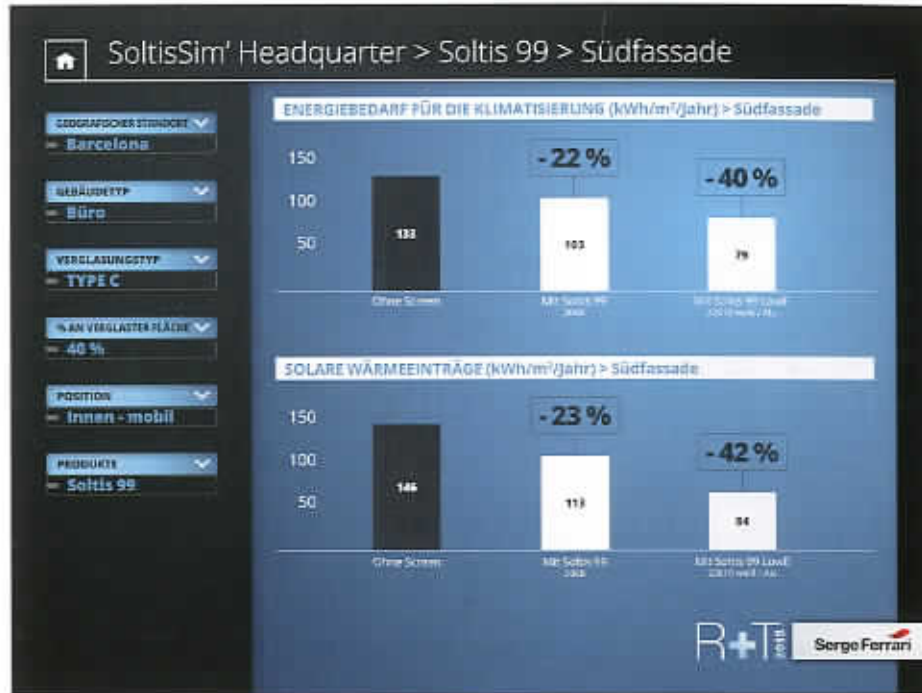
SoltisSim' Headquarter > Soltis 99 > Südfassade

GEOGRAFISCHER STANDORT
Barcelona

GEBÄUDETYP
Büro

VERGLASUNGSTYP
TYPE C

% AN VERGLASTER FLÄCHE
40 %

POSITION
Innen - mobil

PRODUKTE
Soltis 99

ENERGIEBEDARF FÜR DIE KLIMATISIERUNG (kWh/m²/Jahr) > Südfassade

150
100
50

133
-22 %
103
-40 %
79

Ohne Screen
Mit Soltis 99 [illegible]
Mit Soltis 99 LowE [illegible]

SOLARE WÄRMEEINTRÄGE (kWh/m²/Jahr) > Südfassade

150
100
50

146
-23 %
113
-42 %
84

Ohne Screen
Mit Soltis 99 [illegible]
Mit Soltis 99 LowE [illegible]

R+T 2018
Serge Ferrari